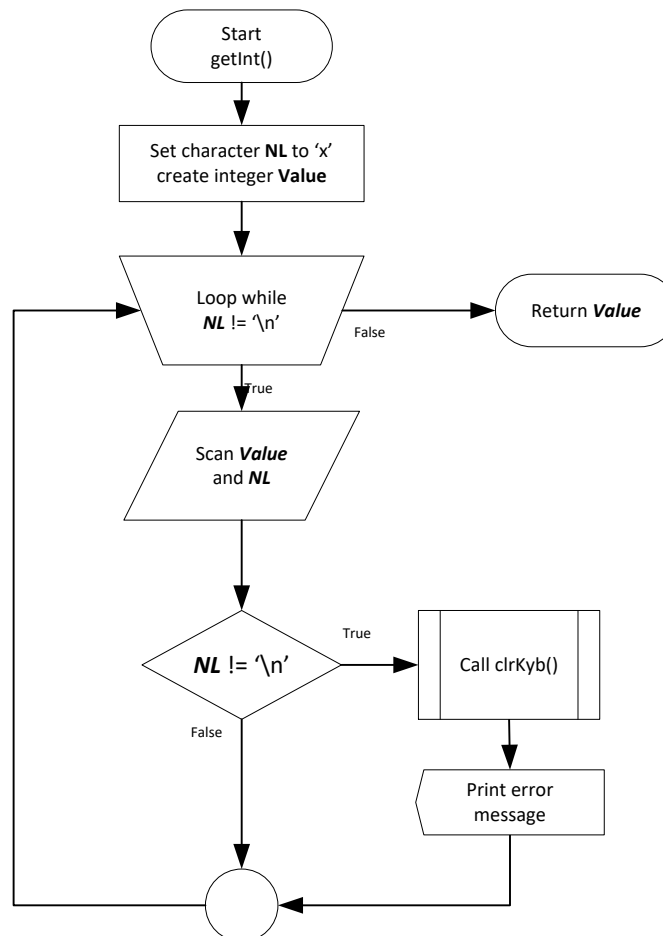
Start
getInt()

Set character **NL** to 'x'
create integer **Value**

Loop while
***NL*** != '\n'

False

Return ***Value***

True

Scan ***Value***
and ***NL***

***NL*** != '\n'

True

Call clrKyb()

False

Print error
message